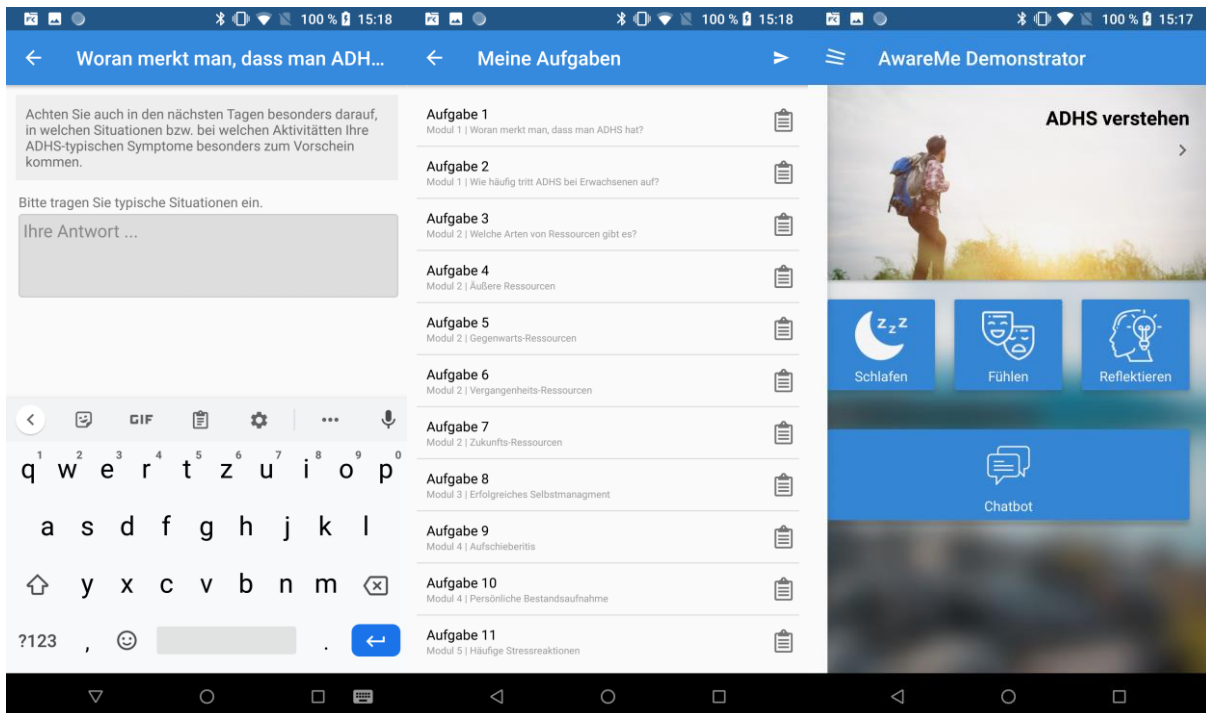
100 % 15:18

Woran merkt man, dass man ADH...

Achten Sie auch in den nächsten Tagen besonders darauf, in welchen Situationen bzw. bei welchen Aktivitätten Ihre ADHS-typischen Symptome besonders zum Vorschein kommen.

Bitte tragen Sie typische Situationen ein.

Ihre Antwort ...

GIF

1 2 3 4 5 6 7 8 9 0
q w e r t z u i o p
a s d f g h j k l
y x c v b n m
?123 , .

100 % 15:18

Meine Aufgaben

Aufgabe 1
Modul 1 | Woran merkt man, dass man ADHS hat?

Aufgabe 2
Modul 1 | Wie häufig tritt ADHS bei Erwachsenen auf?

Aufgabe 3
Modul 2 | Welche Arten von Ressourcen gibt es?

Aufgabe 4
Modul 2 | Äußere Ressourcen

Aufgabe 5
Modul 2 | Gegenwarts-Ressourcen

Aufgabe 6
Modul 2 | Vergangenheits-Ressourcen

Aufgabe 7
Modul 2 | Zukunfts-Ressourcen

Aufgabe 8
Modul 3 | Erfolgreiches Selbstmanagment

Aufgabe 9
Modul 4 | Aufschieberitis

Aufgabe 10
Modul 4 | Persönliche Bestandsaufnahme

Aufgabe 11
Modul 5 | Häufige Stressreaktionen

100 % 15:17

AwareMe Demonstrator

ADHS verstehen

Schlafen

Fühlen

Reflektieren

Chatbot